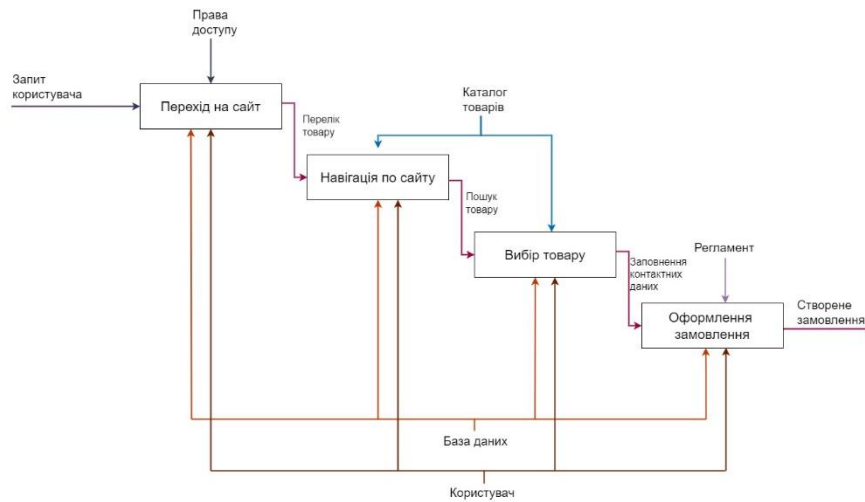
Права доступу

Запит користувача

Перехід на сайт

Перелік товару

Каталог товарів

Навігація по сайту

Пошук товару

Вибір товару

Регламент

Заповнення контактних даних

Оформлення замовлення

Створене замовлення

База даних

Користувач